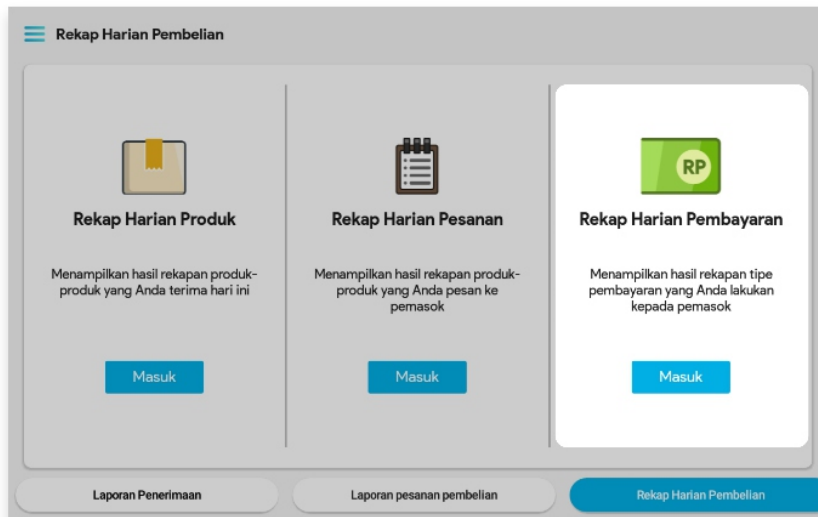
Rekap Harian Pembelian

Rekap Harian Produk

Menampilkan hasil rekapan produk-produk yang Anda terima hari ini

Masuk

Rekap Harian Pesanan

Menampilkan hasil rekapan produk-produk yang Anda pesan ke pemasok

Masuk

RP

Rekap Harian Pembayaran

Menampilkan hasil rekapan tipe pembayaran yang Anda lakukan kepada pemasok

Masuk

Laporan Penerimaan

Laporan pesanan pembelian

Rekap Harian Pembelian